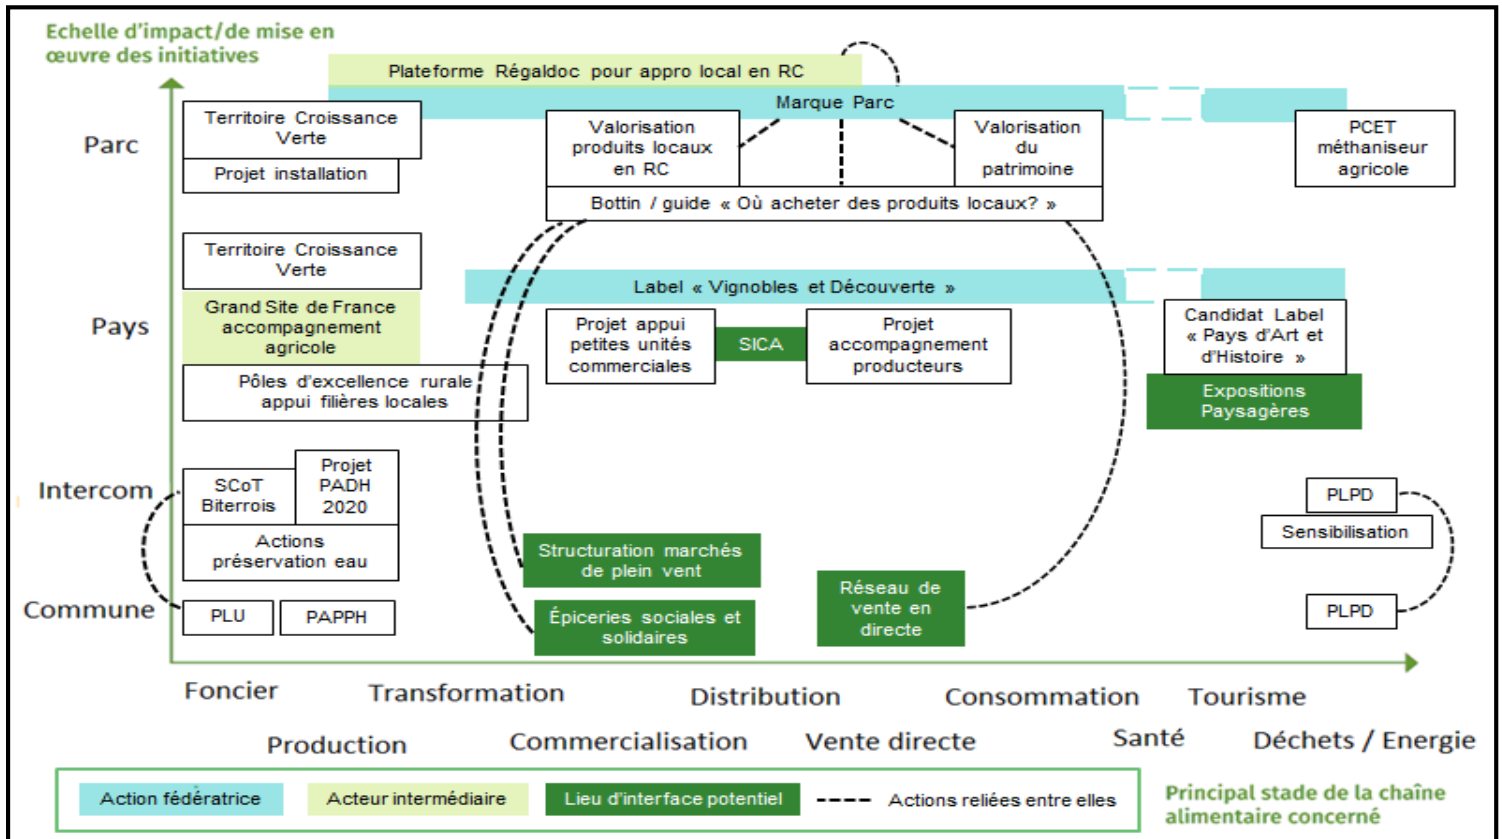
Echelle d'impact/de mise en œuvre des initiatives

Plateforme Régaldoc pour appro local en RC

Marque Parc

Parc

Territoire Croissance Verte

Projet installation

Valorisation produits locaux en RC

Valorisation du patrimoine

PCET méthaniseur agricole

Bottin / guide « Où acheter des produits locaux? »

Territoire Croissance Verte

Label « Vignobles et Découverte »

Pays

Grand Site de France accompagnement agricole

Projet appui petites unités commerciales

SICA

Projet accompagnement producteurs

Candidat Label « Pays d'Art et d'Histoire »

Pôles d'excellence rurale appui filières locales

Expositions Paysagères

Intercom

SCoT Biterrois

Projet PADH 2020

PLPD

Actions préservation eau

Sensibilisation

Structuration marchés de plein vent

Réseau de vente en directe

Commune

PLU

PAPPH

Épiceries sociales et solidaires

PLPD

Foncier

Transformation

Distribution

Consommation

Tourisme

Production

Commercialisation

Vente directe

Santé

Déchets / Energie

Action fédératrice

Acteur intermédiaire

Lieu d'interface potentiel

Actions reliées entre elles

Principal stade de la chaîne alimentaire concerné